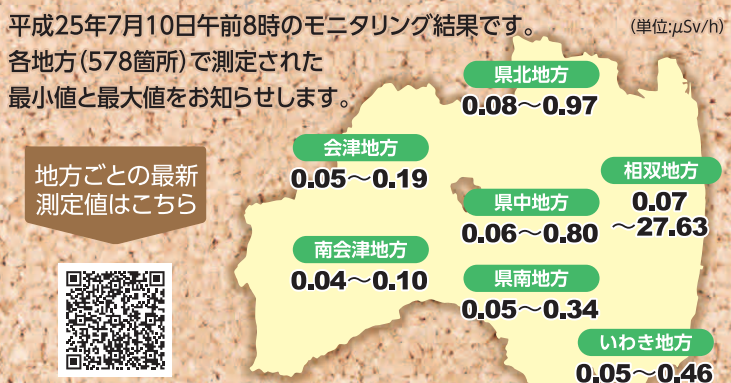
平成25年7月10日午前8時のモニタリング結果です。
各地方(578箇所)で測定された
最小値と最大値をお知らせします。

(単位:$\mu$Sv/h)

県北地方
0.08～0.97

会津地方
0.05～0.19

相双地方
0.07
～27.63

地方ごとの最新
測定値はこちら

県中地方
0.06～0.80

南会津地方
0.04～0.10

県南地方
0.05～0.34

いわき地方
0.05～0.46